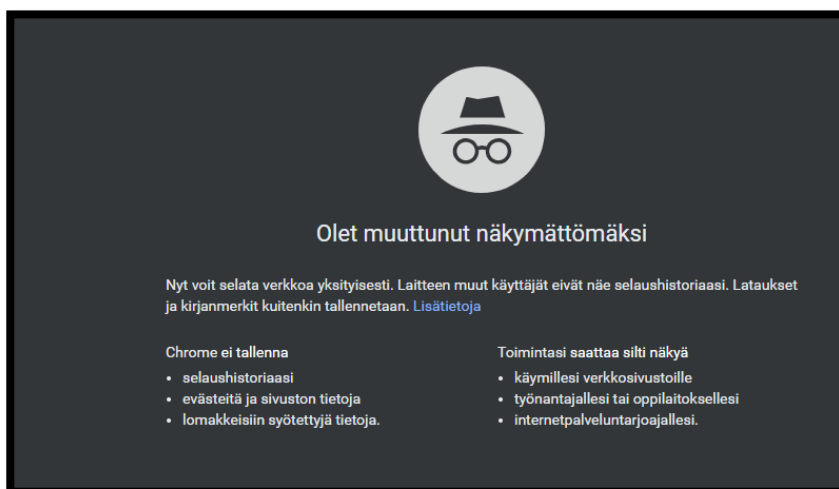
Olet muuttunut näkymättömäksi

Nyt voit selata verkkoa yksityisesti. Laitteen muut käyttäjät eivät näe selaushistoriaasi. Lataukset ja kirjanmerkit kuitenkin tallennetaan. Lisätietoja

Chrome ei tallenna
• selaushistoriaasi
• evästeitä ja sivuston tietoja
• lomakkeisiin syötettyjä tietoja.

Toimintasi saattaa silti näkyä
• käymillesi verkkosivustoille
• työnantajallesi tai oppilaitoksellesi
• internetpalveluntarjoajallesi.